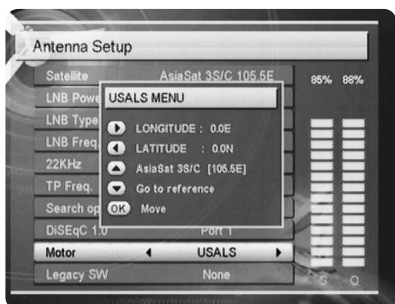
Antenna Setup

Satellite AsiaSat 3S/C 105.5E
LNB Powe
LNB Type
LNB Freq
22KHz
TP Freq.
Search op
DiSEqC 1.0 Port 1
Motor USALS
Legacy SW None

85% 88%

USALS MENU
LONGITUDE : 0.0E
LATITUDE : 0.0N
AsiaSat 3S/C [105.5E]
Go to reference
OK Move